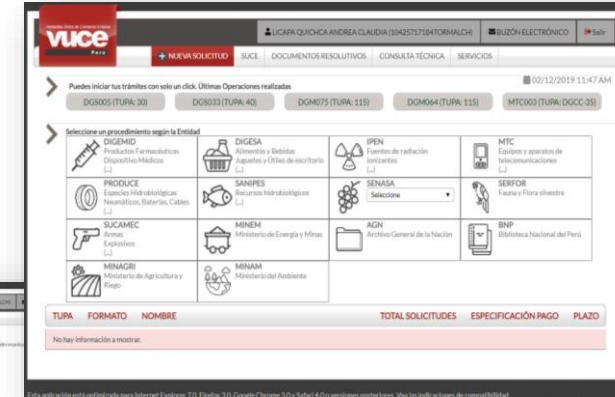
VENTANILLA ÚNICA DE COMERCIO EXTERIOR
vuce
Perú

LICAPA QUICHCA ANDREA CLAUDIA (10425717184TORMALCH) | BUZÓN ELECTRÓNICO | Salir

+ NUEVA SOLICITUD | SUCE | DOCUMENTOS RESOLUTIVOS | CONSULTA TÉCNICA | SERVICIOS

Puedes iniciar tus trámites con solo un click. Últimas Operaciones realizadas
02/12/2019 11:47 AM

DGS005 (TUPA: 30) | DGS033 (TUPA: 40) | DGM075 (TUPA: 115) | DGM064 (TUPA: 115) | MTC003 (TUPA: DGCC-35)

Seleccione un procedimiento según la Entidad

DIGEMID
Productos Farmacéuticos
Dispositivo Médicos
[...]

DIGESA
Alimentos y Bebidas
Juguetes y Útiles de escritorio
[...]

IPEN
Fuentes de radiación ionizantes
[...]

MTC
Equipos y aparatos de telecomunicaciones
[...]

PRODUCE
Especies Hidrobiológicas
Neumáticos, Baterías, Cables
[...]

SANIPES
Recursos hidrobiológicos
[...]

SENASA
Seleccione

SERFOR
Fauna y Flora silvestre

SUCAMEC
Armas
Explosivos
[...]

MINEM
Ministerio de Energía y Minas

AGN
Archivo General de la Nación

BNP
Biblioteca Nacional del Perú

MINAGRI
Ministerio de Agricultura y Riego

MINAM
Ministerio del Ambiente

| TUPA | FORMATO | NOMBRE | TOTAL SOLICITUDES | ESPECIFICACIÓN PAGO | PLAZO |
|---|---|---|---|---|---|
| No hay información a mostrar. | | | | | |

Esta aplicación está optimizada para Internet Explorer 7.0, Firefox 3.0, Google Chrome 3.0 y Safari 4.0 o versiones posteriores. Ver las indicaciones de compatibilidad.